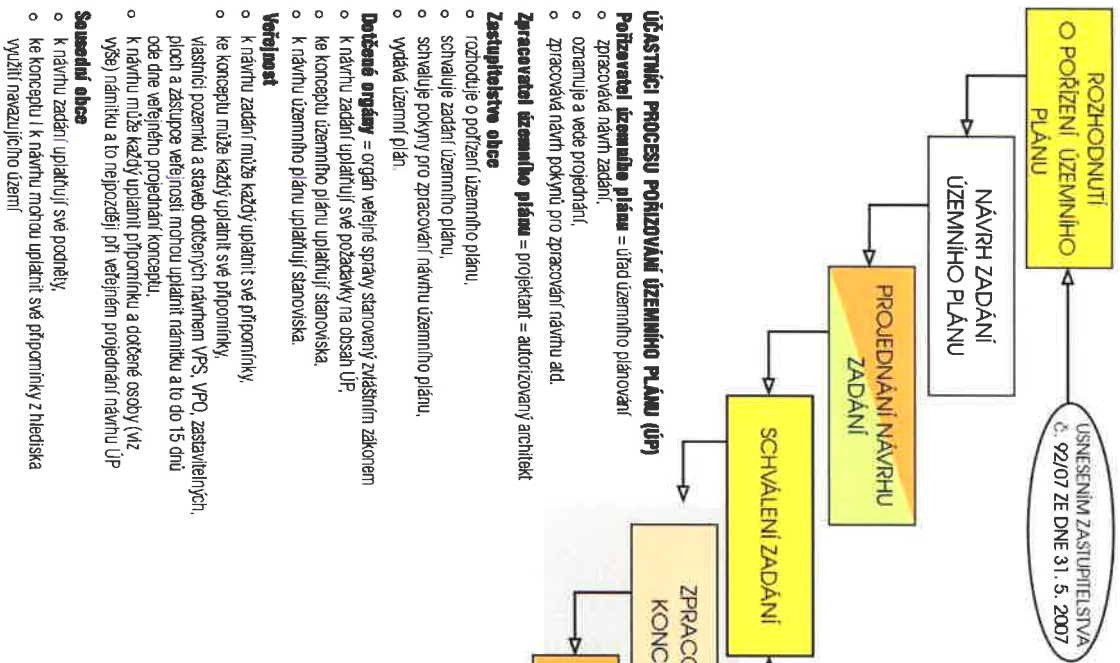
ROZHODNUTÍ O POŘÍZENÍ ÚZEMNÍHO PLÁNU

USNESENÍM ZASTUPITELSTVA č. 92/07 ZE DNE 31. 5. 2007

NÁVRH ZADÁNÍ ÚZEMNÍHO PLÁNU

PROJEDNÁNÍ NÁVRHU ZADÁNÍ

SCHVÁLENÍ ZADÁNÍ

ZPRACO KONC

ÚČASTNÍCI PROCESU POŘIZOVÁNÍ ÚZEMNÍHO PLÁNU (ÚP)

Pořizovatel územního plánu = úřad územního plánování
○ zpracovává návrh zadání,
○ oznamuje a vede projednání,
○ zpracovává návrh pokynů pro zpracování návrhu atd.

Zpracovatel územního plánu = projektant = autorizovaný architekt

Zastupitelstvo obce
○ rozhoduje o pořízení územního plánu,
○ schvaluje zadání územního plánu,
○ schvaluje pokyny pro zpracování návrhu územního plánu,
○ vydává územní plán.

Dotčené orgány = orgán veřejné správy stanovený zvláštním zákonem
○ k návrhu zadání uplatňují své požadavky na obsah ÚP,
○ ke konceptu územního plánu uplatňují stanoviska,
○ k návrhu územního plánu uplatňují stanoviska.

Veřejnost
○ k návrhu zadání může každý uplatnit své připomínky,
○ ke konceptu může každý uplatnit své připomínky, vlastníci pozemků a staveb dotčených návrhem VPS, VPO, zastupitelných ploch a zástupce veřejnosti mohou uplatnit námitku a to do 15 dnů ode dne veřejného projednání konceptu,
○ k návrhu může každý uplatnit připomínku a dotčené osoby (viz výše) námitku a to nejpozději při veřejném projednání návrhu ÚP

Sousední obce
○ k návrhu zadání uplatňují své podněty,
○ ke konceptu i k návrhu mohou uplatnit své připomínky z hlediska využití navazujícího území